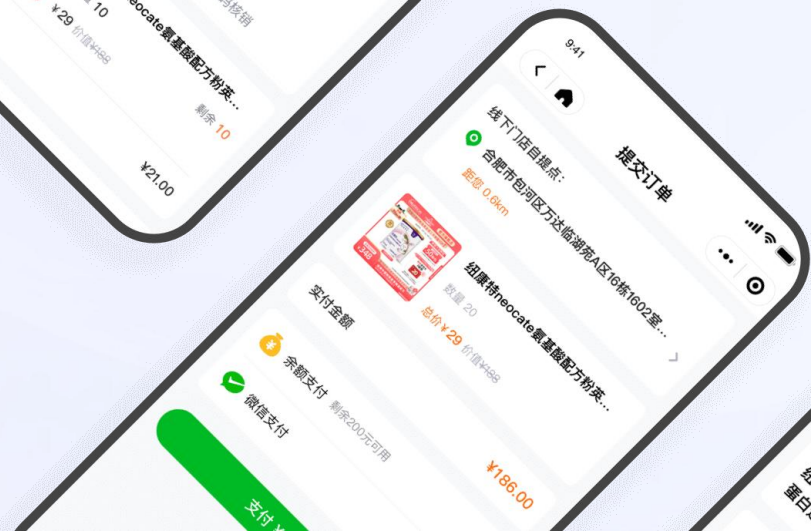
10
¥29 价值¥188
纽康特neocate氨基酸配方粉英...
剩余 10
¥21.00

9:41
提交订单
线下门店自提点:
合肥市包河区万达临湖苑A区16栋1602室...
距您 0.6km
纽康特neocate氨基酸配方粉英...
数量 20
总价 ¥29 价值¥188
支付金额
¥186.00
余额支付 剩余200元可用
微信支付
支付